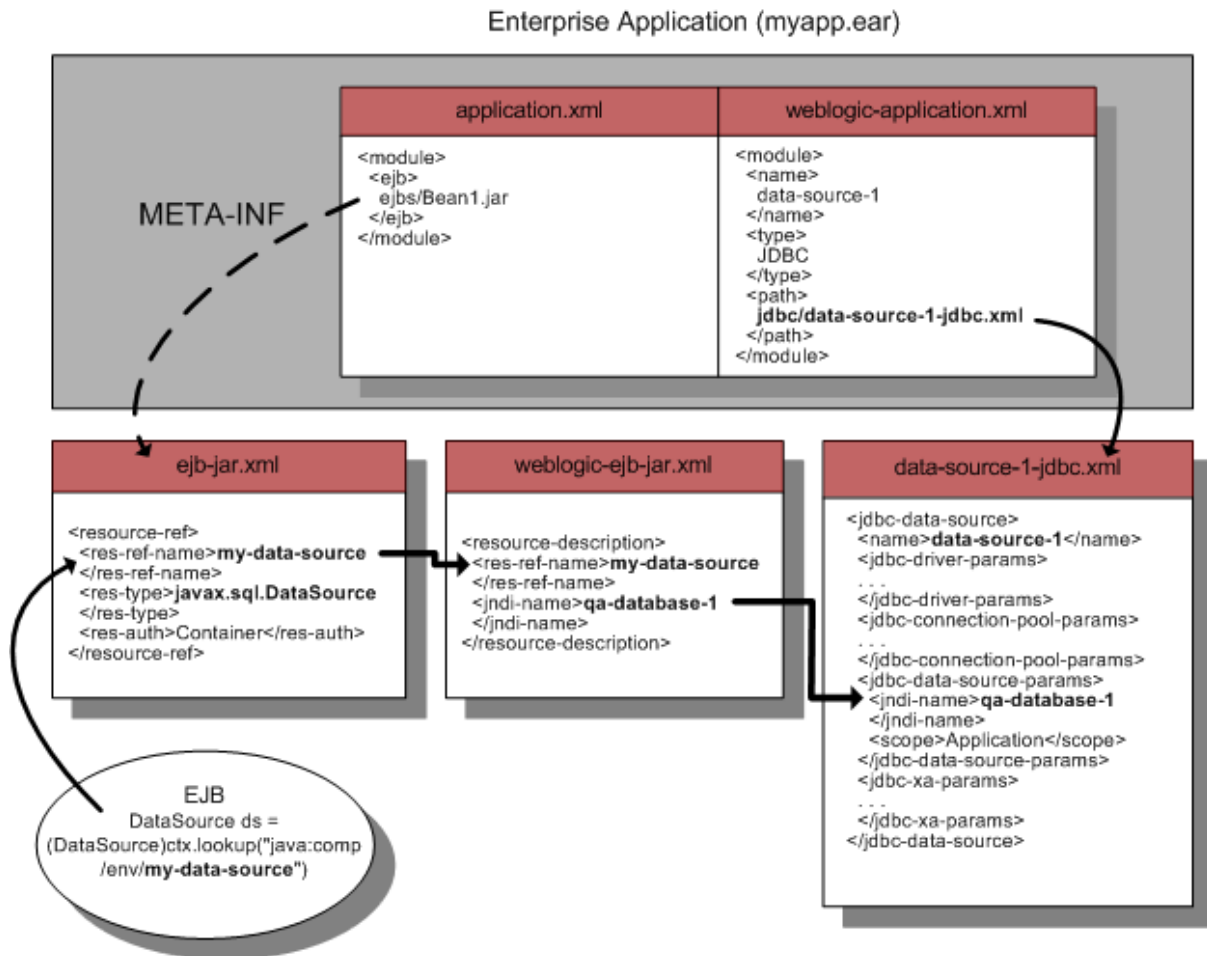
Enterprise Application (myapp.ear)

META-INF

application.xml

<module>
<ejb>
ejbs/Bean1.jar
</ejb>
</module>

weblogic-application.xml

<module>
<name>
data-source-1
</name>
<type>
JDBC
</type>
<path>
jdbc/data-source-1-jdbc.xml
</path>
</module>

ejb-jar.xml

<resource-ref>
<res-ref-name>my-data-source
</res-ref-name>
<res-type>javax.sql.DataSource
</res-type>
<res-auth>Container</res-auth>
</resource-ref>

weblogic-ejb-jar.xml

<resource-description>
<res-ref-name>my-data-source
</res-ref-name>
<jndi-name>qa-database-1
</jndi-name>
</resource-description>

data-source-1-jdbc.xml

<jdbc-data-source>
<name>data-source-1</name>
<jdbc-driver-params>
. . .
</jdbc-driver-params>
<jdbc-connection-pool-params>
. . .
</jdbc-connection-pool-params>
<jdbc-data-source-params>
<jndi-name>qa-database-1
</jndi-name>
<scope>Application</scope>
</jdbc-data-source-params>
<jdbc-xa-params>
. . .
</jdbc-xa-params>
</jdbc-data-source>

EJB
DataSource ds =
(DataSource)ctx.lookup("java:comp
/env/my-data-source")